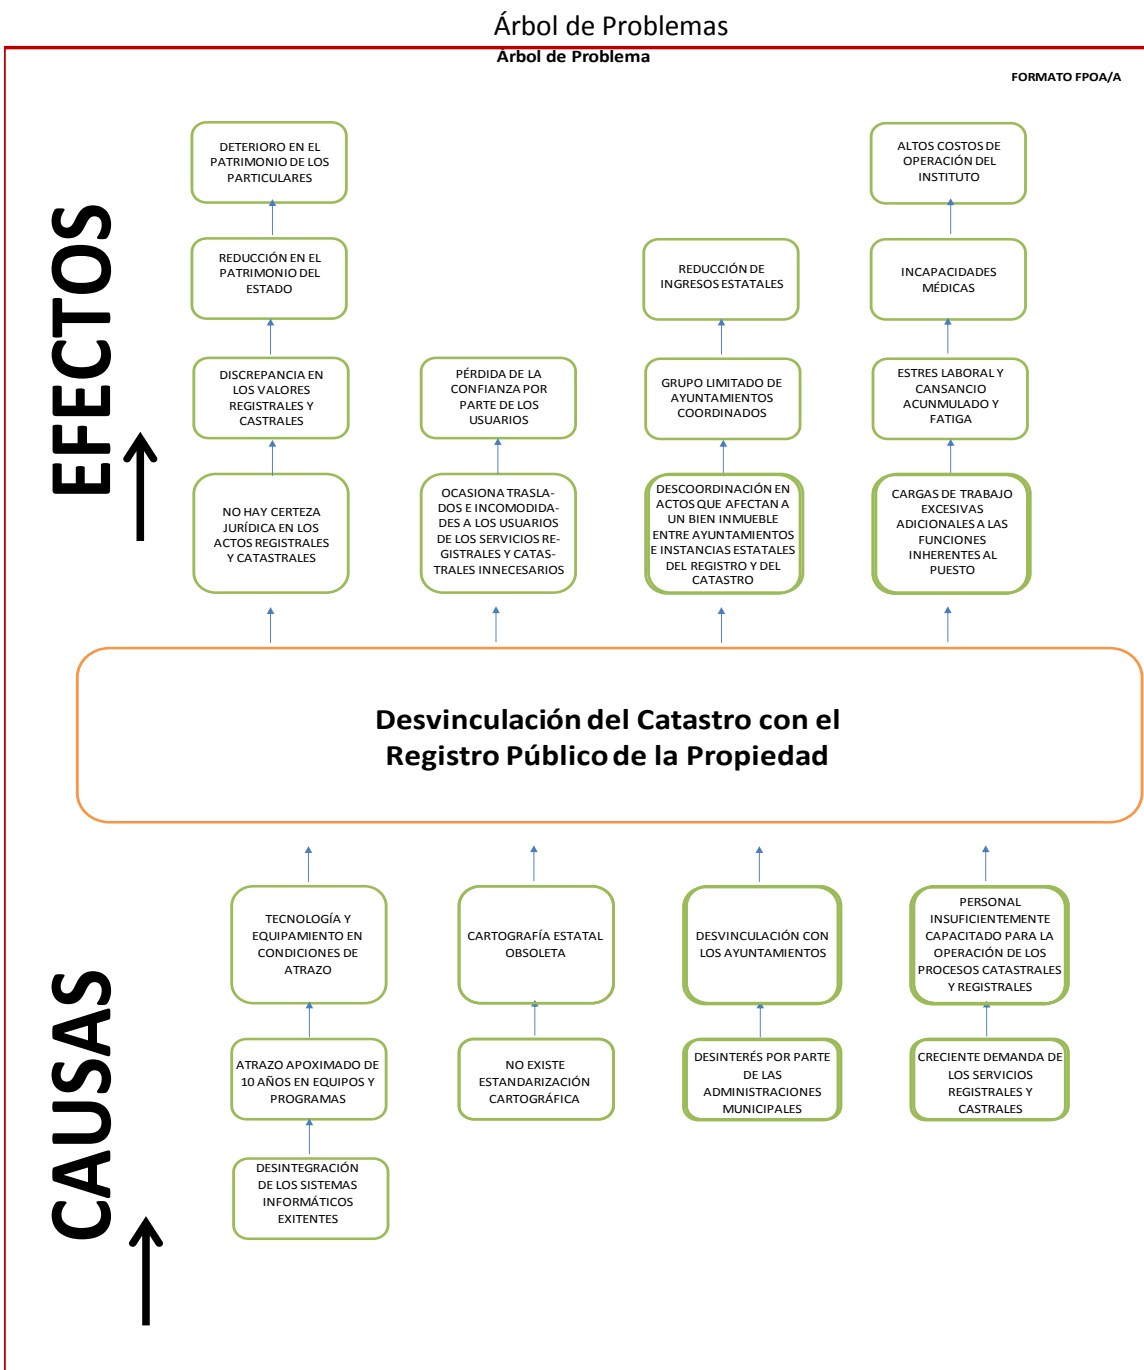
Árbol de Problemas

Árbol de Problema

FORMATO FPOA/A

EFECTOS

DETERIORO EN EL PATRIMONIO DE LOS PARTICULARES

ALTOS COSTOS DE OPERACIÓN DEL INSTITUTO

REDUCCIÓN EN EL PATRIMONIO DEL ESTADO

REDUCCIÓN DE INGRESOS ESTATALES

INCAPACIDADES MÉDICAS

DISCREPANCIA EN LOS VALORES REGISTRALES Y CASTRALES

PÉRDIDA DE LA CONFIANZA POR PARTE DE LOS USUARIOS

GRUPO LIMITADO DE AYUNTAMIENTOS COORDINADOS

ESTRES LABORAL Y CANSANCIO ACUNMULADO Y FATIGA

NO HAY CERTEZA JURÍDICA EN LOS ACTOS REGISTRALES Y CATASTRALES

OCASIONA TRASLADOS E INCOMODIDADES A LOS USUARIOS DE LOS SERVICIOS REGISTRALES Y CATASTRALES INNECESARIOS

DESCOORDINACIÓN EN ACTOS QUE AFECTAN A UN BIEN INMUEBLE ENTRE AYUNTAMIENTOS E INSTANCIAS ESTATALES DEL REGISTRO Y DEL CATASTRO

CARGAS DE TRABAJO EXCESIVAS ADICIONALES A LAS FUNCIONES INHERENTES AL PUESTO

Desvinculación del Catastro con el Registro Público de la Propiedad

CAUSAS

TECNOLOGÍA Y EQUIPAMIENTO EN CONDICIONES DE ATRAZO

CARTOGRAFÍA ESTATAL OBSOLETA

DESVINCULACIÓN CON LOS AYUNTAMIENTOS

PERSONAL INSUFICIENTEMENTE CAPACITADO PARA LA OPERACIÓN DE LOS PROCESOS CATASTRALES Y REGISTRALES

ATRAZO APOXIMADO DE 10 AÑOS EN EQUIPOS Y PROGRAMAS

NO EXISTE ESTANDARIZACIÓN CARTOGRÁFICA

DESINTERÉS POR PARTE DE LAS ADMINISTRACIONES MUNICIPALES

CRECIENTE DEMANDA DE LOS SERVICIOS REGISTRALES Y CASTRALES

DESINTEGRACIÓN DE LOS SISTEMAS INFORMÁTICOS EXITENTES